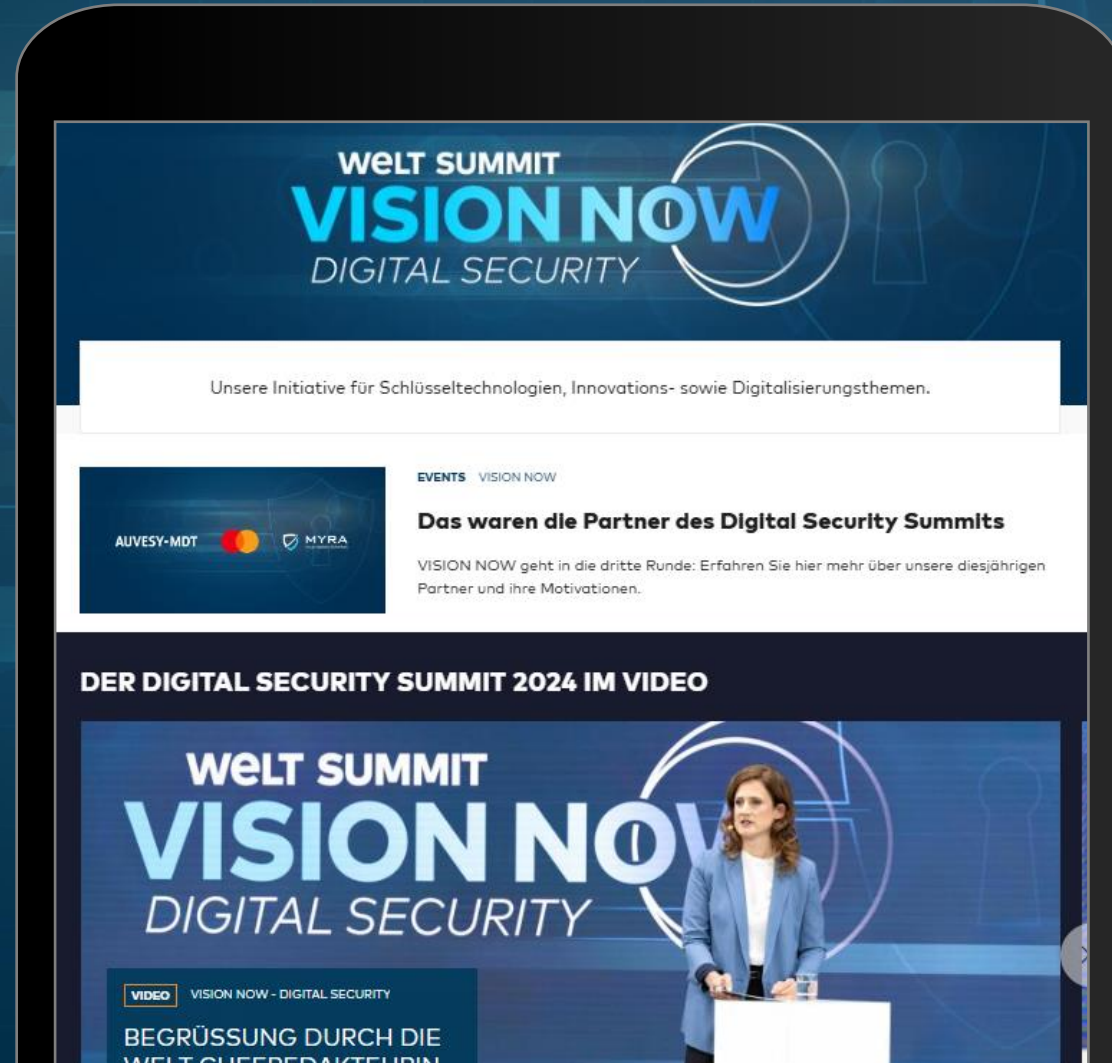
WELT SUMMIT
VISION NOW
DIGITAL SECURITY

Unsere Initiative für Schlüsseltechnologien, Innovations- sowie Digitalisierungsthemen.

AUVESY-MDT MYRA

EVENTS VISION NOW

Das waren die Partner des Digital Security Summits

VISION NOW geht in die dritte Runde: Erfahren Sie hier mehr über unsere diesjährigen Partner und ihre Motivationen.

DER DIGITAL SECURITY SUMMIT 2024 IM VIDEO

WELT SUMMIT
VISION NO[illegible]
DIGITAL SECURITY

VIDEO VISION NOW - DIGITAL SECURITY

BEGRÜSSUNG DURCH DIE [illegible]